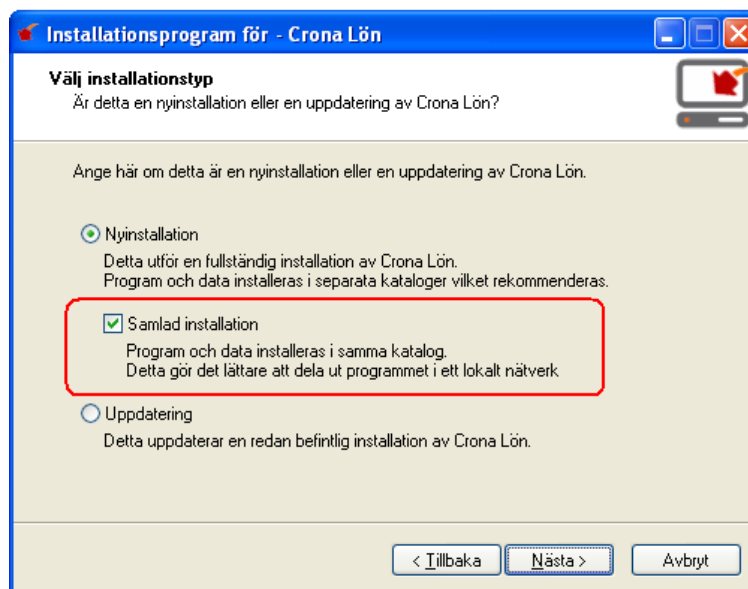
Installationsprogram för - Crona Lön

Välj installationstyp
Är detta en nyinstallation eller en uppdatering av Crona Lön?

Ange här om detta är en nyinstallation eller en uppdatering av Crona Lön.

Nyinstallation
Detta utför en fullständig installation av Crona Lön.
Program och data installeras i separata kataloger vilket rekommenderas.

Samlad installation
Program och data installeras i samma katalog.
Detta gör det lättare att dela ut programmet i ett lokalt nätverk

Uppdatering
Detta uppdaterar en redan befintlig installation av Crona Lön.

< Tillbaka | Nästa > | Avbryt